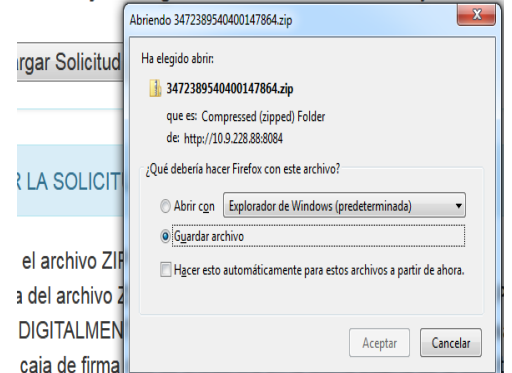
Abriendo 3472389540400147864.zip

x

argar Solicitud

Ha elegido abrir:

3472389540400147864.zip

que es: Compressed (zipped) Folder

de: http://10.9.228.88:8084

R LA SOLICIT

¿Qué debería hacer Firefox con este archivo?

Abrir con Explorador de Windows (predeterminada)

Guardar archivo

el archivo ZIP

Hacer esto automáticamente para estos archivos a partir de ahora.

a del archivo Z

DIGITALMEN

Aceptar

Cancelar

caja de firma